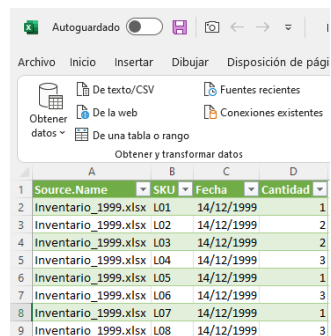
Autoguardado

Archivo Inicio Insertar Dibujar Disposición de pági

Obtener datos

De texto/CSV
De la web
De una tabla o rango

Fuentes recientes
Conexiones existentes

Obtener y transformar datos

| | A | B | C | D |
|---|---|---|---|---|
| 1 | Source.Name | SKU | Fecha | Cantidad |
| 2 | Inventario_1999.xlsx | L01 | 14/12/1999 | 1 |
| 3 | Inventario_1999.xlsx | L02 | 14/12/1999 | 2 |
| 4 | Inventario_1999.xlsx | L03 | 14/12/1999 | 2 |
| 5 | Inventario_1999.xlsx | L04 | 14/12/1999 | 3 |
| 6 | Inventario_1999.xlsx | L05 | 14/12/1999 | 1 |
| 7 | Inventario_1999.xlsx | L06 | 14/12/1999 | 3 |
| 8 | Inventario_1999.xlsx | L07 | 14/12/1999 | 1 |
| 9 | Inventario_1999.xlsx | L08 | 14/12/1999 | 3 |